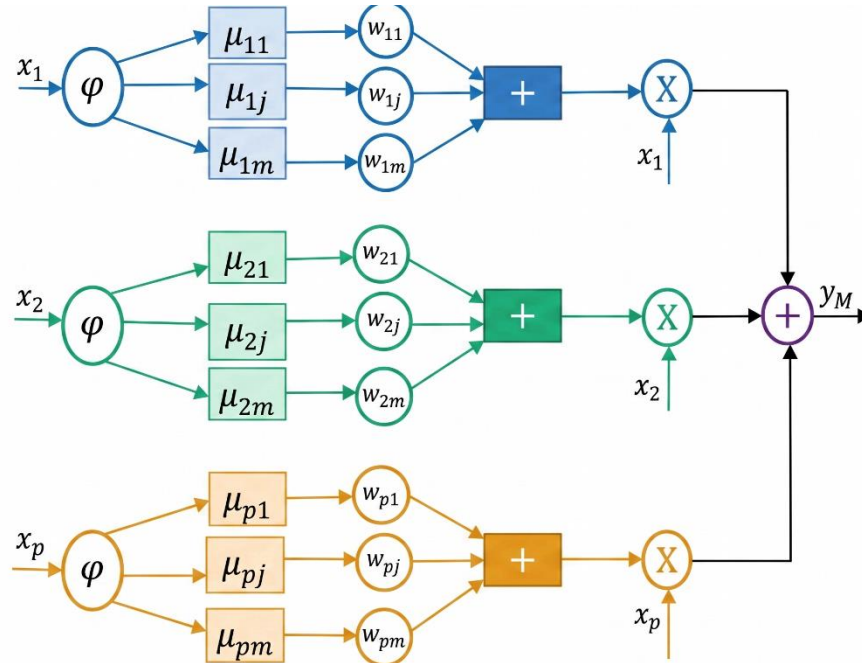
$x_1$ $\varphi$ $\mu_{11}$ $\mu_{1j}$ $\mu_{1m}$ $w_{11}$ $w_{1j}$ $w_{1m}$ + X $x_1$

$x_2$ $\varphi$ $\mu_{21}$ $\mu_{2j}$ $\mu_{2m}$ $w_{21}$ $w_{2j}$ $w_{2m}$ + X $x_2$

+ $y_M$

$x_p$ $\varphi$ $\mu_{p1}$ $\mu_{pj}$ $\mu_{pm}$ $w_{p1}$ $w_{pj}$ $w_{pm}$ + X $x_p$